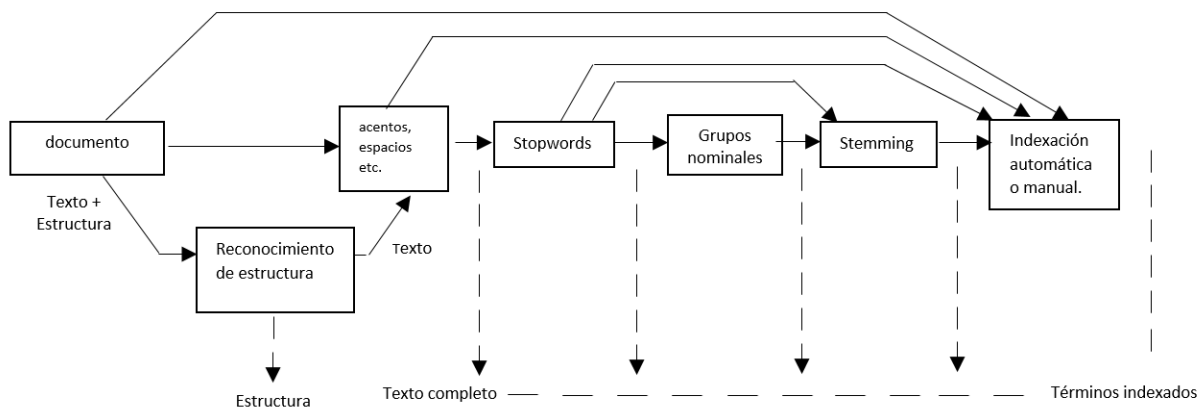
documento

Texto + Estructura

acentos, espacios etc.

Reconocimiento de estructura

Texto

Estructura

Stopwords

Grupos nominales

Stemming

Indexación automática o manual.

Texto completo

Términos indexados